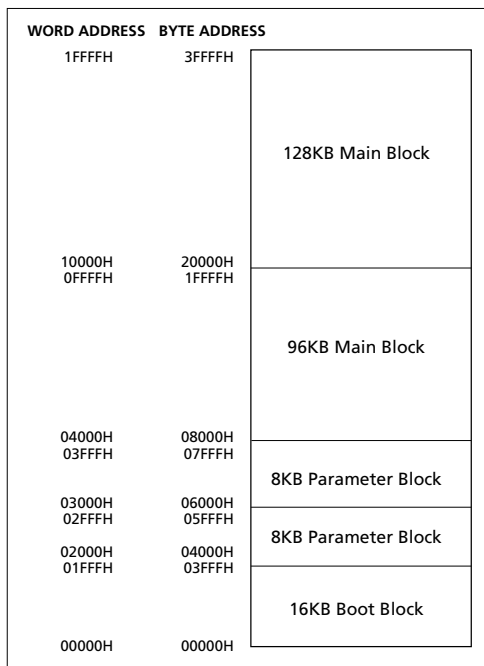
| WORD ADDRESS | BYTE ADDRESS | |
|---|---|---|
| 1FFFFH | 3FFFFH | 128KB Main Block |
| 10000H | 20000H | |
| 0FFFFH | 1FFFFH | 96KB Main Block |
| 04000H | 08000H | |
| 03FFFH | 07FFFH | 8KB Parameter Block |
| 03000H | 06000H | |
| 02FFFH | 05FFFH | 8KB Parameter Block |
| 02000H | 04000H | |
| 01FFFH | 03FFFH | 16KB Boot Block |
| 00000H | 00000H | |